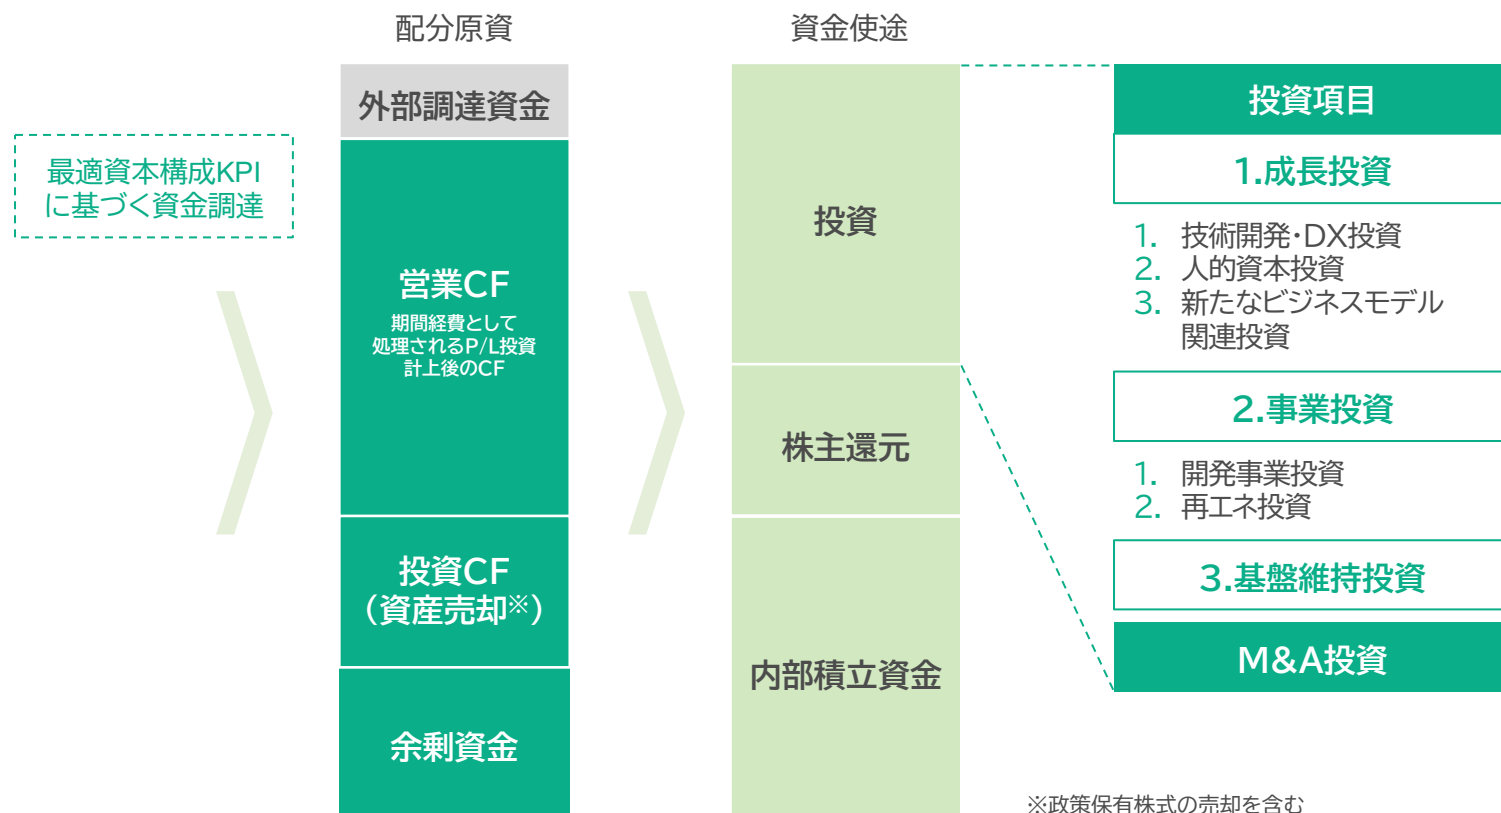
最適資本構成KPIに基づく資金調達

配分原資

外部調達資金

営業CF
期間経費として処理されるP/L投資計上後のCF

投資CF
（資産売却※）

余剰資金

資金使途

投資

株主還元

内部積立資金

投資項目

1.成長投資

1. 技術開発・DX投資
2. 人的資本投資
3. 新たなビジネスモデル関連投資

2.事業投資

1. 開発事業投資
2. 再エネ投資

3.基盤維持投資

M&A投資

※政策保有株式の売却を含む